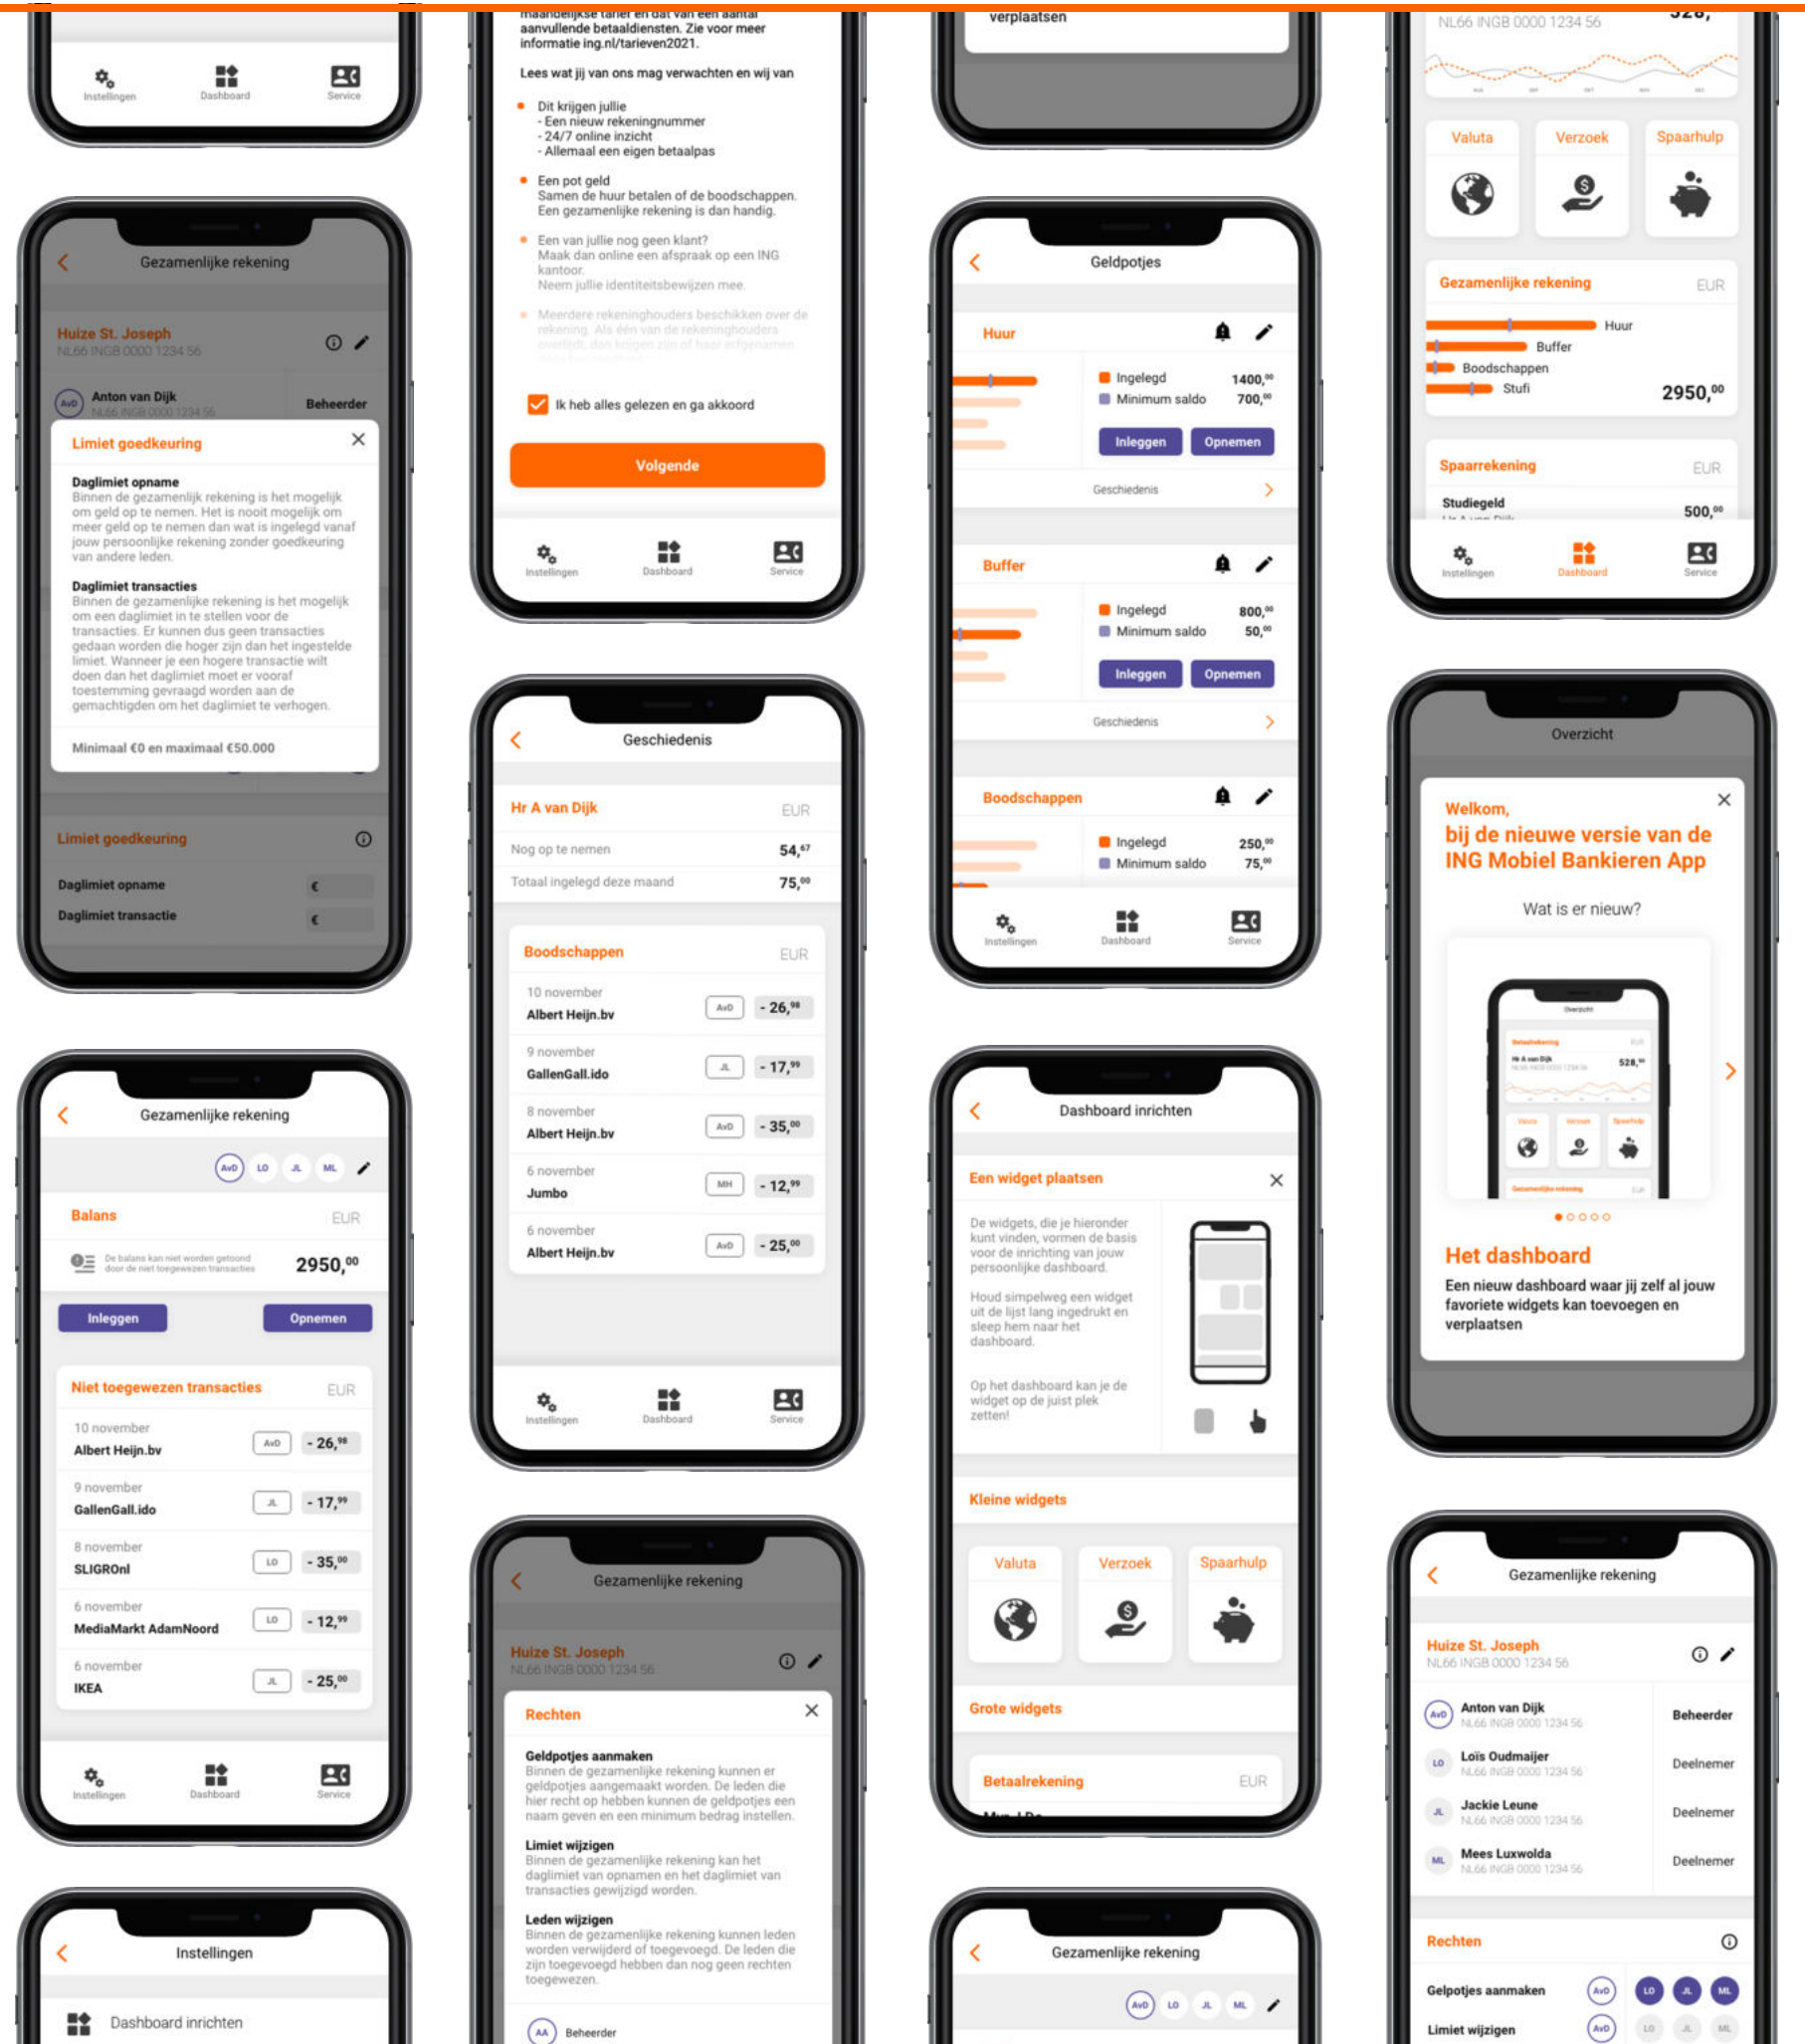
Instellingen Dashboard Service

Gezamenlijke rekening

Huize St. Joseph
NL66 INGB 0000 1234 56

AvD Anton van Dijk
NL66 INGB 0000 1234 56
Beheerder

Limiet goedkeuring

Daglimiet opname
Binnen de gezamenlijk rekening is het mogelijk om geld op te nemen. Het is nooit mogelijk om meer geld op te nemen dan wat is ingelegd vanaf jouw persoonlijke rekening zonder goedkeuring van andere leden.

Daglimiet transacties
Binnen de gezamenlijke rekening is het mogelijk om een daglimiet in te stellen voor de transacties. Er kunnen dus geen transacties gedaan worden die hoger zijn dan het ingestelde limiet. Wanneer je een hogere transactie wilt doen dan het daglimiet moet er vooraf toestemming gevraagd worden aan de gemachtigden om het daglimiet te verhogen.

Minimaal €0 en maximaal €50.000

Limiet goedkeuring
Daglimiet opname €
Daglimiet transactie €

Gezamenlijke rekening
AvD LO JL ML
Balans EUR
De balans kan niet worden getoond door de niet toegewezen transacties
2950,00
Inleggen Opnemen

Niet toegewezen transacties EUR
10 november Albert Heijn.bv AvD - 26,98
9 november GallenGall.ido JL - 17,99
8 november SLIGROnl LO - 35,00
6 november MediaMarkt AdamNoord LO - 12,99
6 november IKEA JL - 25,00

Instellingen Dashboard Service

Instellingen
Dashboard inrichten

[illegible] aanvullende betaaldiensten. Zie voor meer informatie ing.nl/tarieven2021.

Lees wat jij van ons mag verwachten en wij van

Dit krijgen jullie
- Een nieuw rekeningnummer
- 24/7 online inzicht
- Allemaal een eigen betaalpas

Een pot geld
Samen de huur betalen of de boodschappen. Een gezamenlijke rekening is dan handig.

Een van jullie nog geen klant?
Maak dan online een afspraak op een ING kantoor.
Neem jullie identiteitsbewijzen mee.

Meerdere rekeninghouders beschikken over de rekening. Als één van de rekeninghouders overlijdt, dan krijgen zijn of haar erfgenamen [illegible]

Ik heb alles gelezen en ga akkoord
Volgende

Instellingen Dashboard Service

Geschiedenis
Hr A van Dijk EUR
Nog op te nemen 54,67
Totaal ingelegd deze maand 75,00

Boodschappen EUR
10 november Albert Heijn.bv AvD - 26,98
9 november GallenGall.ido JL - 17,99
8 november Albert Heijn.bv AvD - 35,00
6 november Jumbo MH - 12,99
6 november Albert Heijn.bv AvD - 25,00

Instellingen Dashboard Service

Gezamenlijke rekening
Huize St. Joseph
NL66 INGB 0000 1234 56

Rechten

Geldpotjes aanmaken
Binnen de gezamenlijke rekening kunnen er geldpotjes aangemaakt worden. De leden die hier recht op hebben kunnen de geldpotjes een naam geven en een minimum bedrag instellen.

Limiet wijzigen
Binnen de gezamenlijke rekening kan het daglimiet van opnamen en het daglimiet van transacties gewijzigd worden.

Leden wijzigen
Binnen de gezamenlijke rekening kunnen leden worden verwijderd of toegevoegd. De leden die zijn toegevoegd hebben dan nog geen rechten toegewezen.

AA Beheerder

verplaatsen

Geldpotjes
Huur
Ingelegd 1400,00
Minimum saldo 700,00
Inleggen Opnemen
Geschiedenis

Buffer
Ingelegd 800,00
Minimum saldo 50,00
Inleggen Opnemen
Geschiedenis

Boodschappen
Ingelegd 250,00
Minimum saldo 75,00

Instellingen Dashboard Service

Dashboard inrichten
Een widget plaatsen
De widgets, die je hieronder kunt vinden, vormen de basis voor de inrichting van jouw persoonlijke dashboard.
Houd simpelweg een widget uit de lijst lang ingedrukt en sleep hem naar het dashboard.
Op het dashboard kan je de widget op de juist plek zetten!

Kleine widgets
Valuta Verzoek Spaarhulp

Grote widgets
Betaalrekening EUR

Gezamenlijke rekening
AvD LO JL ML

NL66 INGB 0000 1234 56

Valuta Verzoek Spaarhulp

Gezamenlijke rekening EUR
Huur
Buffer
Boodschappen
Stufi
2950,00

Spaarrekening EUR
Studiegeld 500,00

Instellingen Dashboard Service

Overzicht
Welkom,
bij de nieuwe versie van de ING Mobiel Bankieren App
Wat is er nieuw?
Het dashboard
Een nieuw dashboard waar jij zelf al jouw favoriete widgets kan toevoegen en verplaatsen

Gezamenlijke rekening
Huize St. Joseph
NL66 INGB 0000 1234 56
AvD Anton van Dijk NL66 INGB 0000 1234 56 Beheerder
LO Loïs Oudmaijer NL66 INGB 0000 1234 56 Deelnemer
JL Jackie Leune NL66 INGB 0000 1234 56 Deelnemer
ML Mees Luxwolda NL66 INGB 0000 1234 56 Deelnemer

Rechten
Gelpotjes aanmaken AvD LO JL ML
Limiet wijzigen AvD LO JL ML